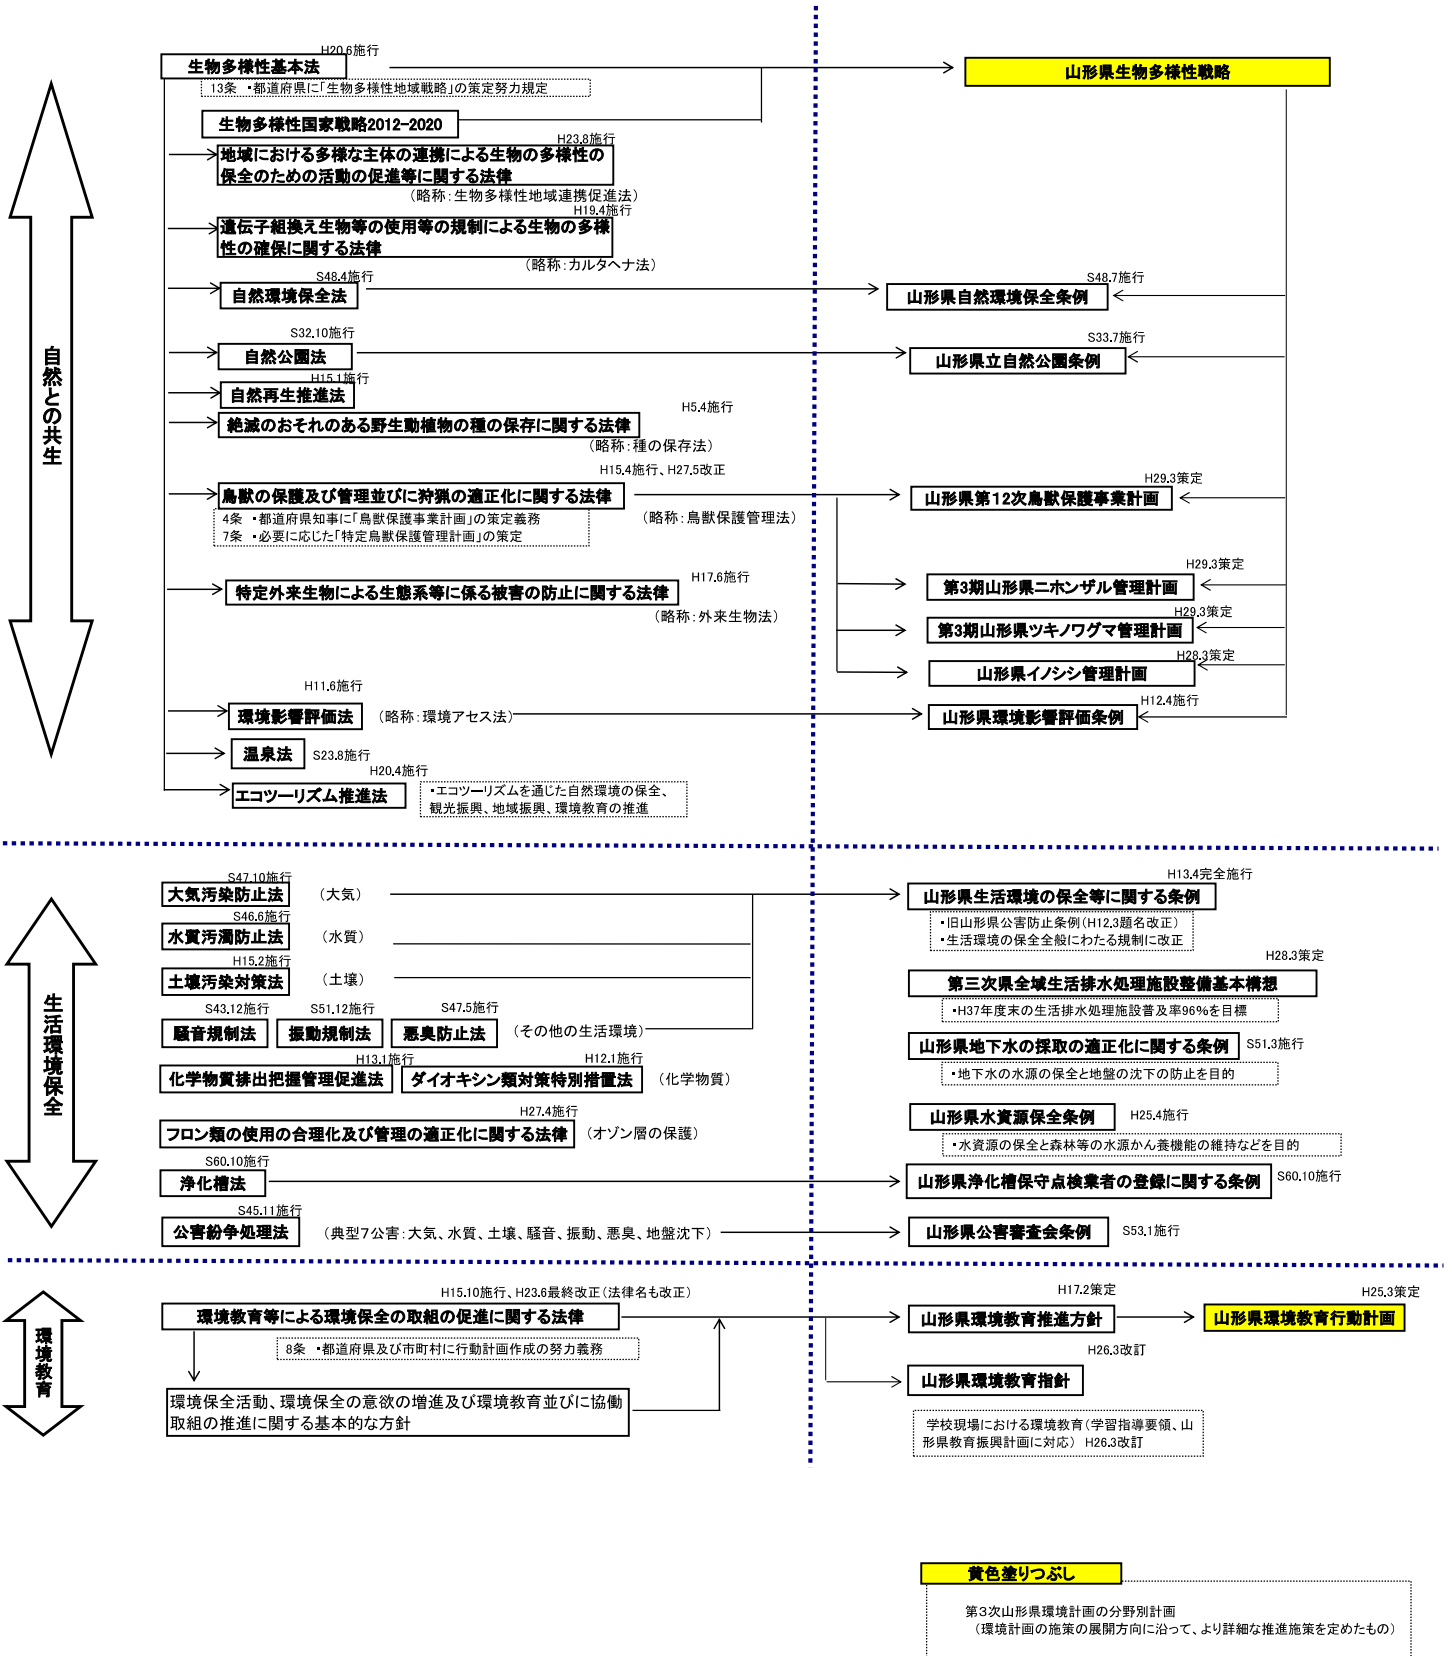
自然との共生

H20.6施行
生物多様性基本法
13条 ・都道府県に「生物多様性地域戦略」の策定努力規定
山形県生物多様性戦略

生物多様性国家戦略2012-2020

H23.8施行
地域における多様な主体の連携による生物の多様性の保全のための活動の促進等に関する法律
（略称：生物多様性地域連携促進法）

H19.4施行
遺伝子組換え生物等の使用等の規制による生物の多様性の確保に関する法律
（略称：カルタヘナ法）

S48.4施行
自然環境保全法
S48.7施行
山形県自然環境保全条例

S32.10施行
自然公園法
S33.7施行
山形県立自然公園条例

H15.1施行
自然再生推進法

H5.4施行
絶滅のおそれのある野生動植物の種の保存に関する法律
（略称：種の保存法）

H15.4施行、H27.5改正
鳥獣の保護及び管理並びに狩猟の適正化に関する法律
4条 ・都道府県知事に「鳥獣保護事業計画」の策定義務
7条 ・必要に応じた「特定鳥獣保護管理計画」の策定
（略称：鳥獣保護管理法）
H29.3策定
山形県第12次鳥獣保護事業計画

H29.3策定
第3期山形県ニホンザル管理計画
H29.3策定
第3期山形県ツキノワグマ管理計画
H28.3策定
山形県イノシシ管理計画

H17.6施行
特定外来生物による生態系等に係る被害の防止に関する法律
（略称：外来生物法）

H11.6施行
環境影響評価法 （略称：環境アセス法）
H12.4施行
山形県環境影響評価条例

温泉法 S23.8施行

H20.4施行
エコツーリズム推進法
・エコツーリズムを通じた自然環境の保全、観光振興、地域振興、環境教育の推進

生活環境保全

S47.10施行
大気汚染防止法 （大気）
H13.4完全施行
山形県生活環境の保全等に関する条例
・旧山形県公害防止条例（H12.3題名改正）
・生活環境の保全全般にわたる規制に改正

S46.6施行
水質汚濁防止法 （水質）
H28.3策定
第三次県全域生活排水処理施設整備基本構想
・H37年度末の生活排水処理施設普及率96%を目標

H15.2施行
土壌汚染対策法 （土壌）

S43.12施行
騒音規制法
S51.12施行
振動規制法
S47.5施行
悪臭防止法
（その他の生活環境）
山形県地下水の採取の適正化に関する条例 S51.3施行
・地下水の水源の保全と地盤の沈下の防止を目的

H13.1施行
化学物質排出把握管理促進法
H12.1施行
ダイオキシン類対策特別措置法
（化学物質）

山形県水資源保全条例 H25.4施行
・水資源の保全と森林等の水源かん養機能の維持などを目的

H27.4施行
フロン類の使用の合理化及び管理の適正化に関する法律 （オゾン層の保護）

S60.10施行
浄化槽法
山形県浄化槽保守点検業者の登録に関する条例 S60.10施行

S45.11施行
公害紛争処理法 （典型7公害：大気、水質、土壌、騒音、振動、悪臭、地盤沈下）
山形県公害審査会条例 S53.1施行

環境教育

H15.10施行、H23.6最終改正（法律名も改正）
環境教育等による環境保全の取組の促進に関する法律
8条 ・都道府県及び市町村に行動計画作成の努力義務
H17.2策定
山形県環境教育推進方針
H25.3策定
山形県環境教育行動計画

環境保全活動、環境保全の意欲の増進及び環境教育並びに協働取組の推進に関する基本的な方針

H26.3改訂
山形県環境教育指針
学校現場における環境教育（学習指導要領、山形県教育振興計画に対応） H26.3改訂

黄色塗りつぶし
第3次山形県環境計画の分野別計画
（環境計画の施策の展開方向に沿って、より詳細な推進施策を定めたもの）